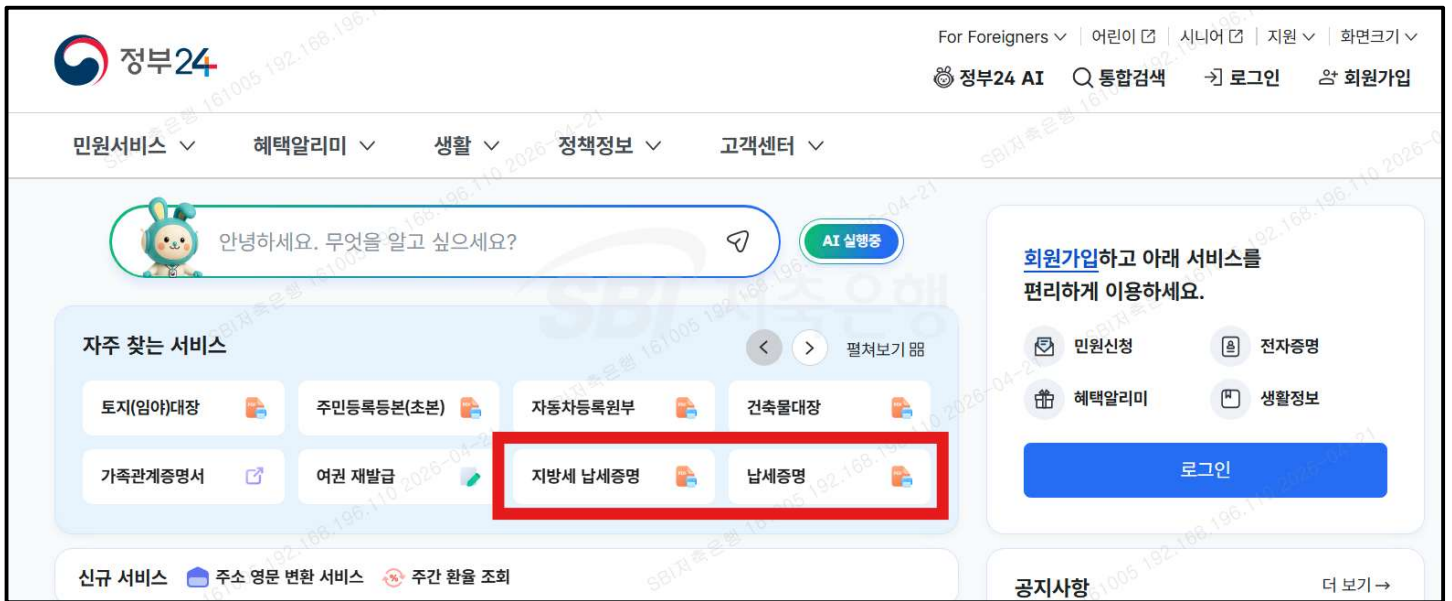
정부24

For Foreigners ∨ | 어린이 | 시니어 | 지원 ∨ | 화면크기 ∨

정부24 AI  통합검색  로그인  회원가입

민원서비스 ∨  혜택알리미 ∨  생활 ∨  정책정보 ∨  고객센터 ∨

안녕하세요. 무엇을 알고 싶으세요?

AI 실행중

자주 찾는 서비스

펼쳐보기

| 토지(임야)대장 | 주민등록등본(초본) | 자동차등록원부 | 건축물대장 |
|---|---|---|---|
| 가족관계증명서 | 여권 재발급 | 지방세 납세증명 | 납세증명 |

회원가입하고 아래 서비스를 편리하게 이용하세요.

민원신청  전자증명

혜택알리미  생활정보

로그인

신규 서비스  주소 영문 변환 서비스  주간 환율 조회

공지사항  더 보기→

SBI저축은행 161005 192.168.196.110 2026-04-21